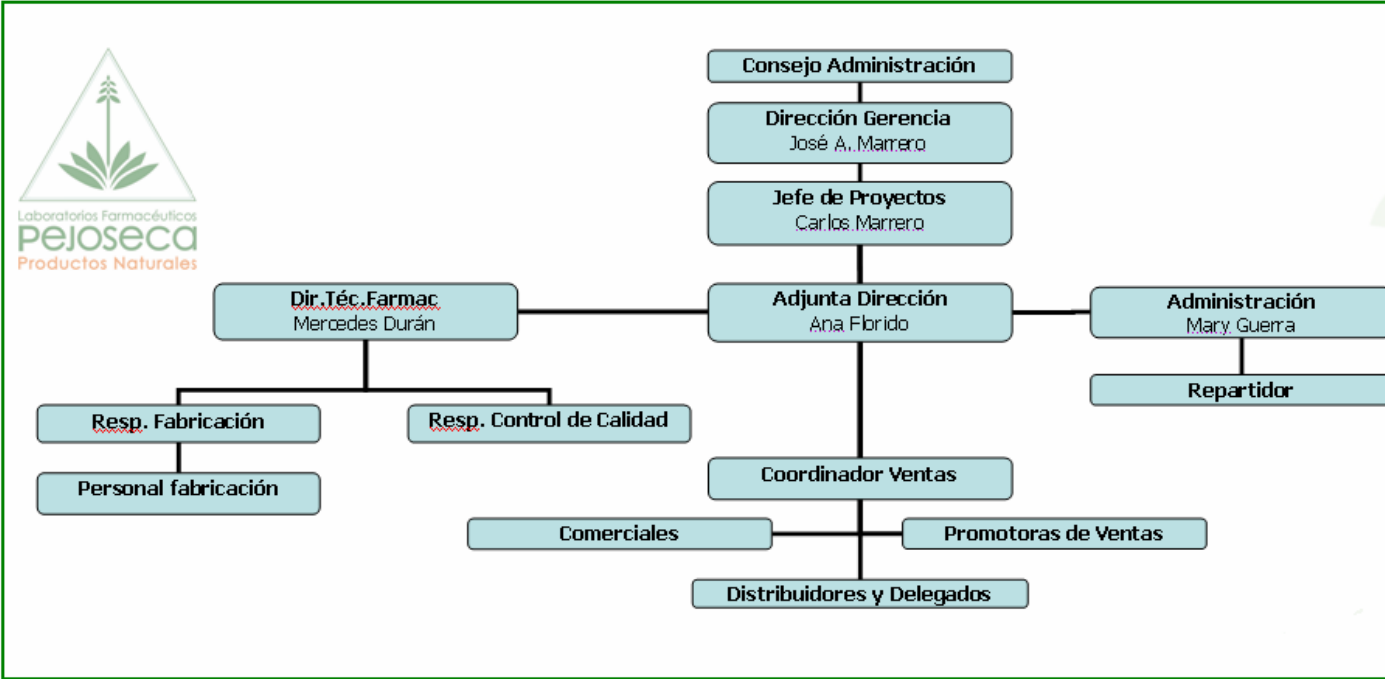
Laboratorios Farmacéuticos
Pejoseca
Productos Naturales

Consejo Administración

Dirección Gerencia
José A. Marrero

Jefe de Proyectos
Carlos Marrero

Dir.Téc.Farmac
Mercedes Durán

Adjunta Dirección
Ana Florido

Administración
Mary Guerra

Repartidor

Resp. Fabricación

Resp. Control de Calidad

Personal fabricación

Coordinador Ventas

Comerciales

Promotoras de Ventas

Distribuidores y Delegados